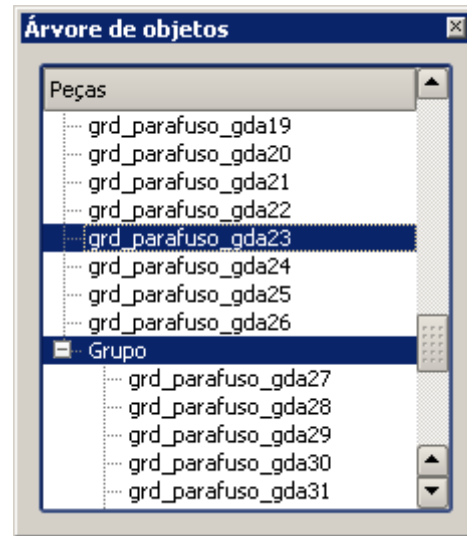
Árvore de objetos

Peças

grd_parafuso_gda19
grd_parafuso_gda20
grd_parafuso_gda21
grd_parafuso_gda22
grd_parafuso_gda23
grd_parafuso_gda24
grd_parafuso_gda25
grd_parafuso_gda26
Grupo
grd_parafuso_gda27
grd_parafuso_gda28
grd_parafuso_gda29
grd_parafuso_gda30
grd_parafuso_gda31